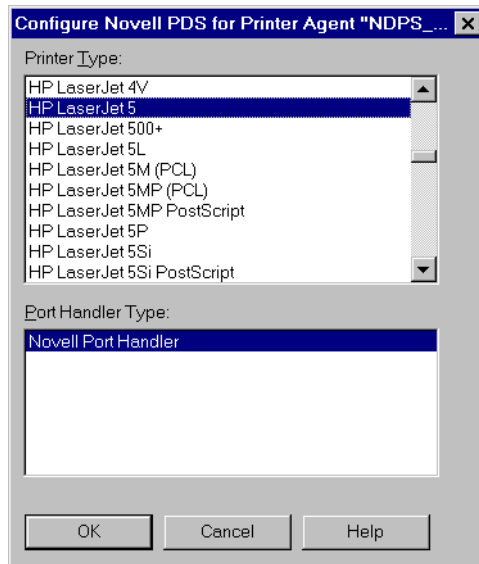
Configure Novell PDS for Printer Agent "NDPS_...

Printer Type:

HP LaserJet 4V
HP LaserJet 5
HP LaserJet 500+
HP LaserJet 5L
HP LaserJet 5M (PCL)
HP LaserJet 5MP (PCL)
HP LaserJet 5MP PostScript
HP LaserJet 5P
HP LaserJet 5Si
HP LaserJet 5Si PostScript

Port Handler Type:

Novell Port Handler

OK Cancel Help